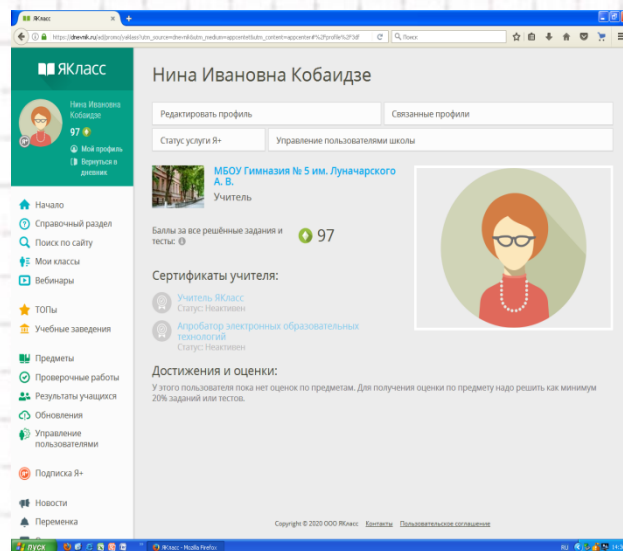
ЯКласс
+
https://dnevnik.ru/ad/promo/yaklass?utm_source=dnevnik&utm_medium=appcenter&utm_content=appcenter#%2Fprofile%2F3df
Поиск

ЯКласс

Нина Ивановна Кобаидзе
97
Мой профиль
Вернуться в дневник

Начало
Справочный раздел
Поиск по сайту
Мои классы
Вебинары

ТОПы
Учебные заведения

Предметы
Проверочные работы
Результаты учащихся
Обновления
Управление пользователями

Подписка Я+

Новости
Переменка

Нина Ивановна Кобаидзе

Редактировать профиль
Связанные профили
Статус услуги Я+
Управление пользователями школы

МБОУ Гимназия № 5 им. Луначарского А. В.
Учитель

Баллы за все решённые задания и тесты:
97

Сертификаты учителя:
Учитель ЯКласс
Статус: Неактивен
Апробатор электронных образовательных технологий
Статус: Неактивен

Достижения и оценки:
У этого пользователя пока нет оценок по предметам. Для получения оценки по предмету надо решить как минимум 20% заданий или тестов.

Copyright © 2020 ООО ЯКласс Контакты Пользовательское соглашение

пуск
ЯКласс - Mozilla Firefox
RU